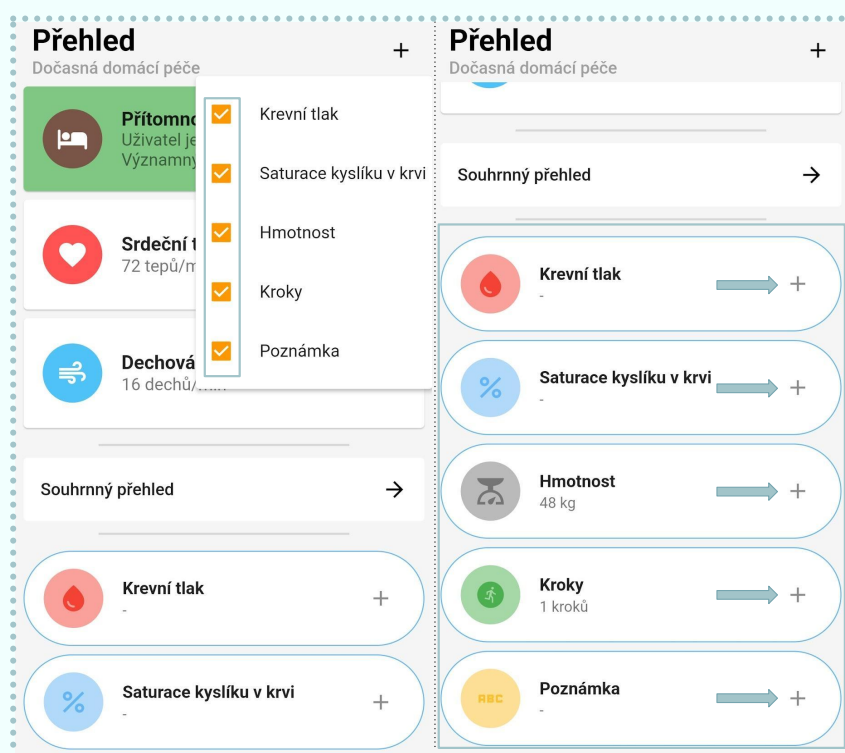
Přehled
Dočasná domácí péče
+

Přítomno
Uživatel je
Významný

Srdeční t
72 tepů/m

Dechová
16 dechů/

Krevní tlak
Saturace kyslíku v krvi
Hmotnost
Kroky
Poznámka

Souhrnný přehled

Krevní tlak
-
+

Saturace kyslíku v krvi
-
+

Přehled
Dočasná domácí péče
+

Souhrnný přehled

Krevní tlak
-
+

Saturace kyslíku v krvi
-
+

Hmotnost
48 kg
+

Kroky
1 kroků
+

ABC

Poznámka
-
+